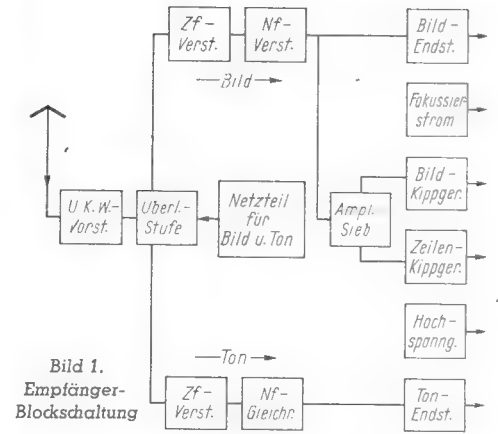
Zf-Verst.

Nf-Verst.

Bild-Endst.

—Bild→

Fokussier-strom

Bild-Kippger.

U.K.W.-Vorst.

Überl.-Stufe

Netzteil für Bild u. Ton

Ampl.-Sieb

Zeilen-Kippger.

Hoch-spanng.

Bild 1. Empfänger-Blockschaltung

—Ton→

Zf-Verst.

Nf-Gleichr.

Ton-Endst.